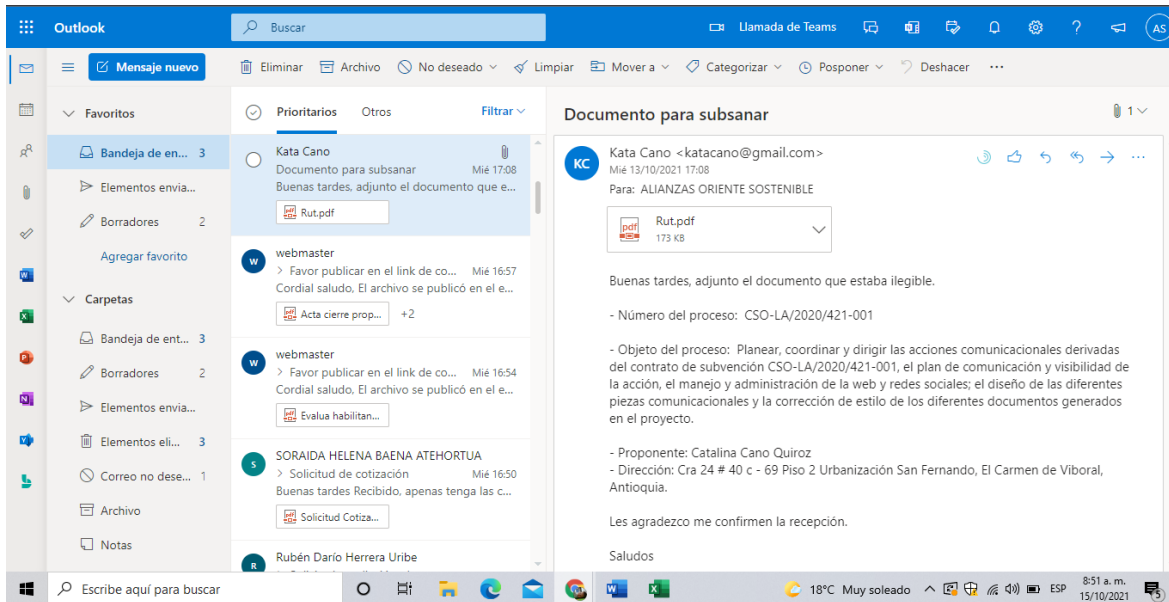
Outlook
Buscar
Llamada de Teams
AS

Mensaje nuevo
Eliminar Archivo No deseado Limpiar Mover a Categorizar Posponer Deshacer ...

Favoritos
Bandeja de en... 3
Elementos envia...
Borradores 2
Agregar favorito
Carpetas
Bandeja de ent... 3
Borradores 2
Elementos envia...
Elementos eli... 3
Correo no dese... 1
Archivo
Notas

Prioritarios Otros Filtrar

Kata Cano
Documento para subsanar Mié 17:08
Buenas tardes, adjunto el documento que e...
Rut.pdf

W webmaster
> Favor publicar en el link de co... Mié 16:57
Cordial saludo, El archivo se publicó en el e...
Acta cierre prop... +2

W webmaster
> Favor publicar en el link de co... Mié 16:54
Cordial saludo, El archivo se publicó en el e...
Evalua habilitan...

S SORAIDA HELENA BAENA ATEHORTUA
> Solicitud de cotización Mié 16:50
Buenas tardes Recibido, apenas tenga las c...
Solicitud Cotiza...

R Rubén Darío Herrera Uribe

Documento para subsanar
1

KC Kata Cano <katacano@gmail.com>
Mié 13/10/2021 17:08
Para: ALIANZAS ORIENTE SOSTENIBLE

Rut.pdf
173 KB

Buenas tardes, adjunto el documento que estaba ilegible.

- Número del proceso: CSO-LA/2020/421-001

- Objeto del proceso: Planear, coordinar y dirigir las acciones comunicacionales derivadas del contrato de subvención CSO-LA/2020/421-001, el plan de comunicación y visibilidad de la acción, el manejo y administración de la web y redes sociales; el diseño de las diferentes piezas comunicacionales y la corrección de estilo de los diferentes documentos generados en el proyecto.

- Proponente: Catalina Cano Quiroz
- Dirección: Cra 24 # 40 c - 69 Piso 2 Urbanización San Fernando, El Carmen de Viboral, Antioquia.

Les agradezco me confirmen la recepción.

Saludos

Escribe aquí para buscar
18°C Muy soleado ESP 8:51 a. m. 15/10/2021